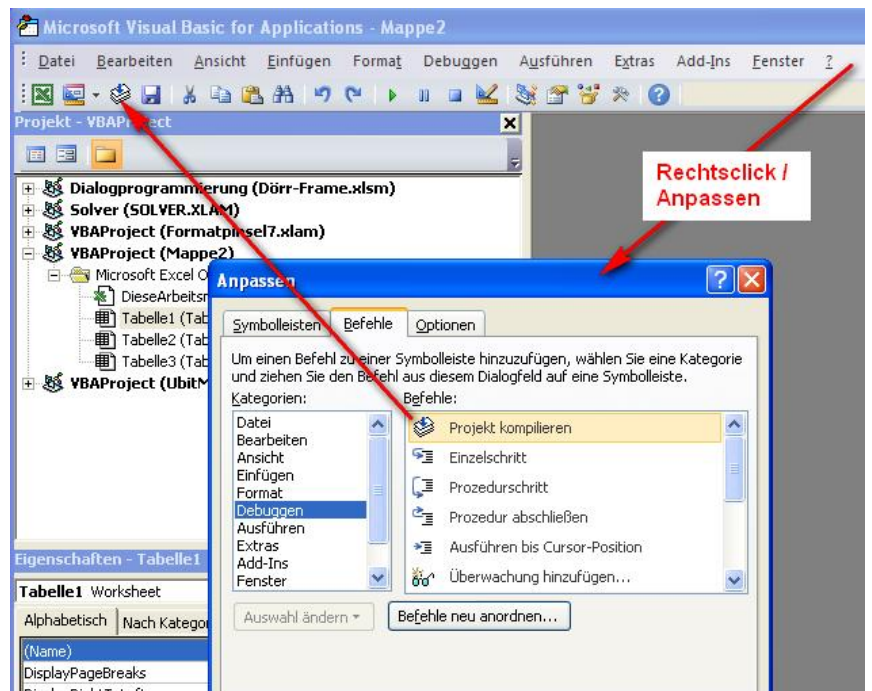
Microsoft Visual Basic for Applications - Mappe2

Datei Bearbeiten Ansicht Einfügen Format Debuggen Ausführen Extras Add-Ins Fenster ?

Projekt - VBAProject

Dialogprogrammierung (Dörr-Frame.xlsm)
Solver (SOLVER.XLAM)
VBAProject (Formatpinsel7.xlam)
VBAProject (Mappe2)
Microsoft Excel O
DieseArbeitsm
Tabelle1 (Tab
Tabelle2 (Tab
Tabelle3 (Tab
VBAProject (UbitM

Rechtsclick / Anpassen

Anpassen

Symbolleisten Befehle Optionen

Um einen Befehl zu einer Symbolleiste hinzuzufügen, wählen Sie eine Kategorie und ziehen Sie den Befehl aus diesem Dialogfeld auf eine Symbolleiste.

Kategorien:
Datei
Bearbeiten
Ansicht
Einfügen
Format
Debuggen
Ausführen
Extras
Add-Ins
Fenster

Befehle:
Projekt kompilieren
Einzelschritt
Prozedurschritt
Prozedur abschließen
Ausführen bis Cursor-Position
Überwachung hinzufügen...

Auswahl ändern ▾
Befehle neu anordnen...

Eigenschaften - Tabelle1
Tabelle1 Worksheet
Alphabetisch Nach Kategor
(Name)
DisplayPageBreaks
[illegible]